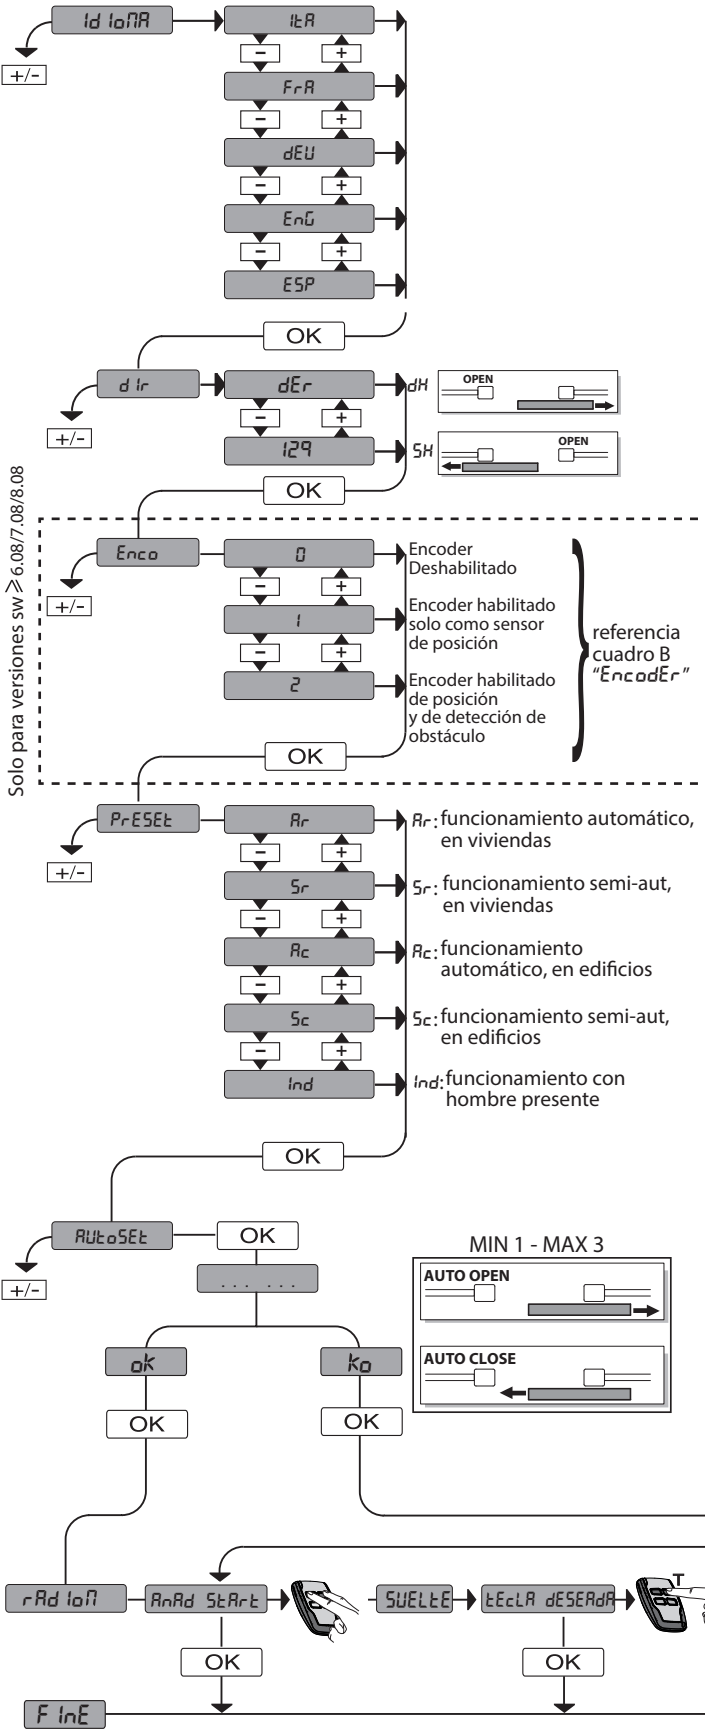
IdIonA
+/-
ItA
−
+
FrA
−
+
dEU
−
+
EnG
−
+
ESP
OK

dIr
+/-
dEr
−
+
129
dX
OPEN
SX
OPEN
OK

Solo para versiones sw $\geqslant$ 6.08/7.08/8.08

Enco
+/-
0
Encoder Deshabilitado
−
+
1
Encoder habilitado solo como sensor de posición
−
+
2
Encoder habilitado de posición y de detección de obstáculo
referencia cuadro B "EncodEr"
OK

PrESEt
+/-
Ar
Ar: funcionamiento automático, en viviendas
−
+
Sr
Sr: funcionamiento semi-aut, en viviendas
−
+
Ac
Ac: funcionamiento automático, en edificios
−
+
Sc
Sc: funcionamiento semi-aut, en edificios
−
+
Ind
Ind: funcionamiento con hombre presente
OK

AUtoSEt
+/-
OK
. . . . . .
MIN 1 - MAX 3
AUTO OPEN
AUTO CLOSE
ok
OK
ko
OK

rAdIon
AnAd StArt
OK
SUELtE
tEcLA dESEAdA
T
OK
F InE